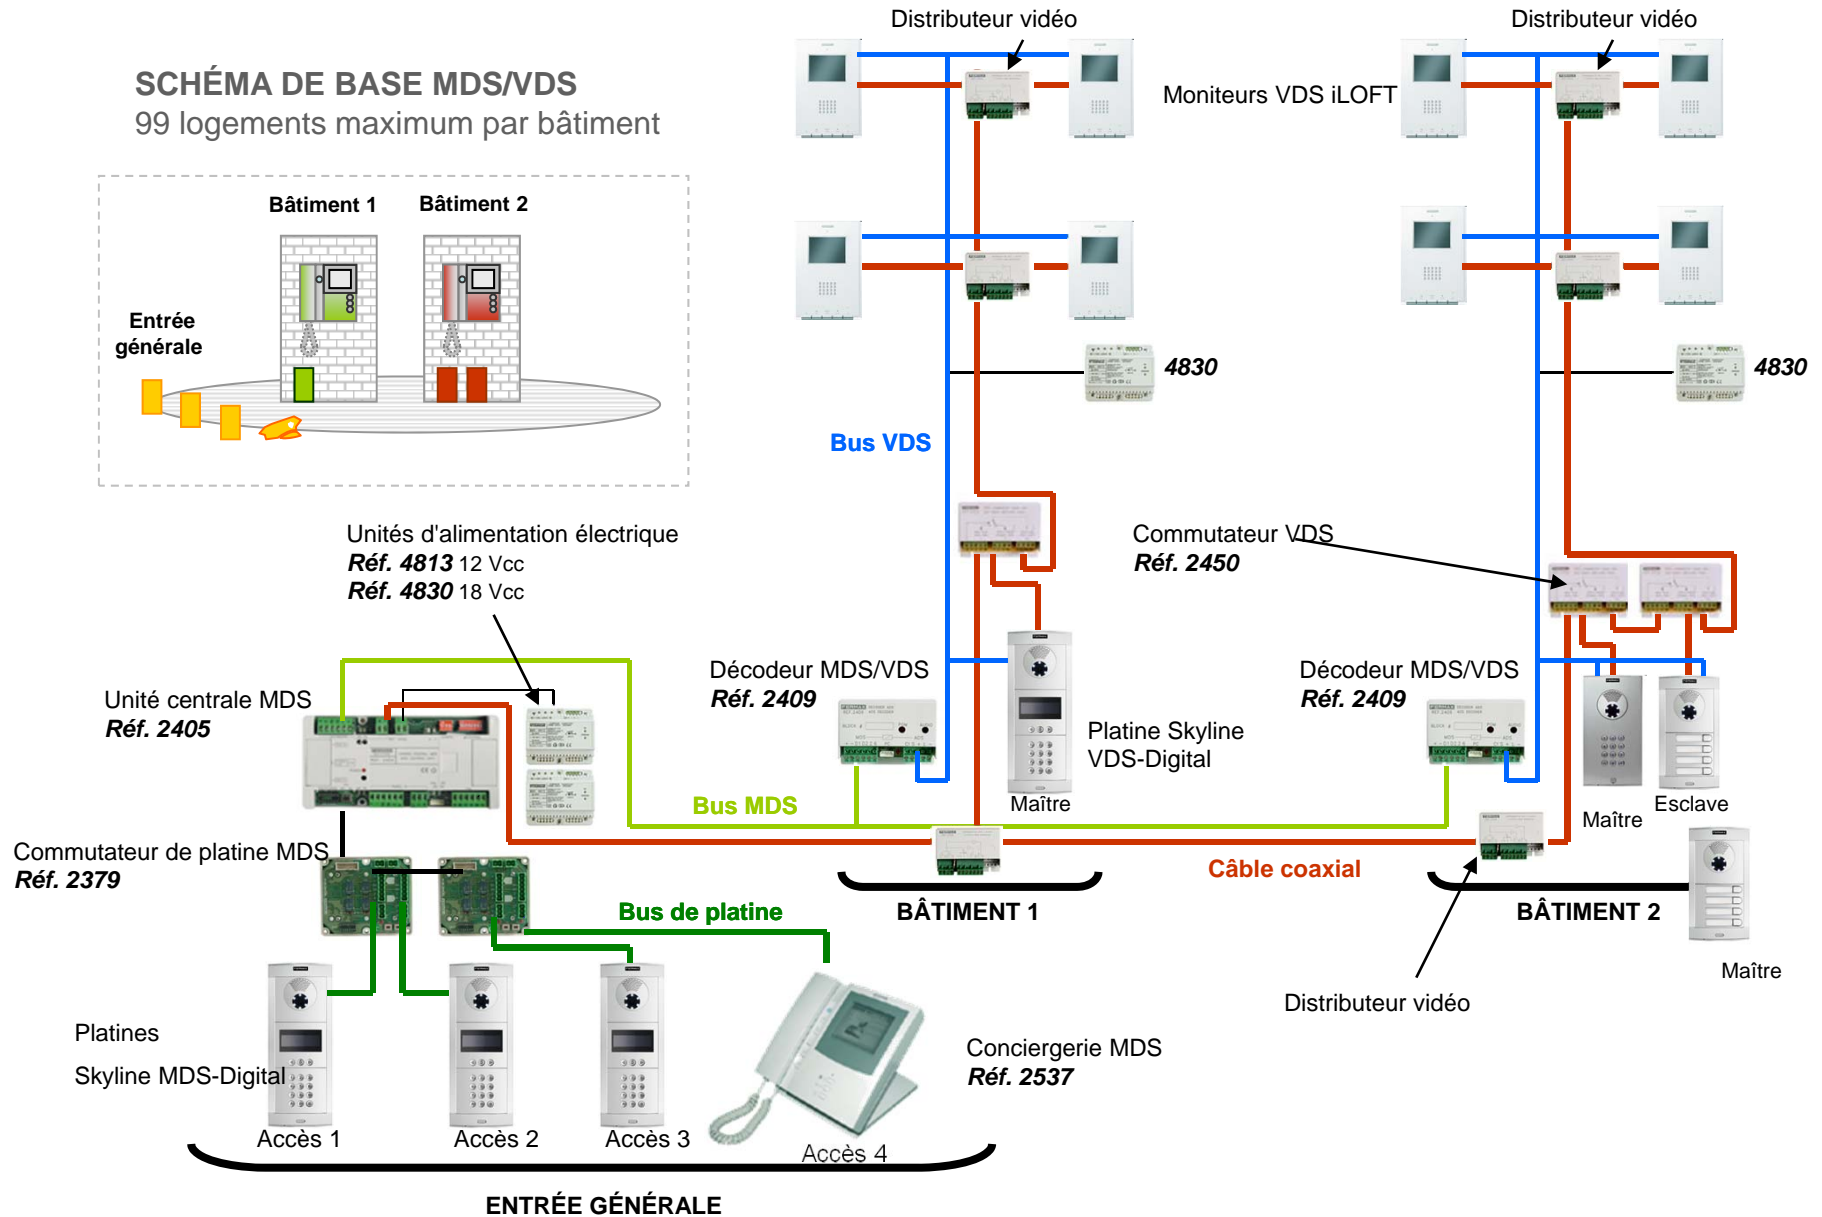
SCHÉMA DE BASE MDS/VDS
99 logements maximum par bâtiment

Bâtiment 1
Bâtiment 2
Entrée générale

Distributeur vidéo
Distributeur vidéo
Moniteurs VDS iLOFT

4830
4830

Bus VDS

Commutateur VDS
Réf. 2450

Unités d'alimentation électrique
Réf. 4813 12 Vcc
Réf. 4830 18 Vcc

Décodeur MDS/VDS
Réf. 2409

Décodeur MDS/VDS
Réf. 2409

Unité centrale MDS
Réf. 2405

Platine Skyline VDS-Digital

Maître
Maître
Esclave

Bus MDS

Commutateur de platine MDS
Réf. 2379

Câble coaxial

BÂTIMENT 1
BÂTIMENT 2

Bus de platine

Maître

Distributeur vidéo

Platines
Skyline MDS-Digital

Conciergerie MDS
Réf. 2537

Accès 1
Accès 2
Accès 3
Accès 4

ENTRÉE GÉNÉRALE